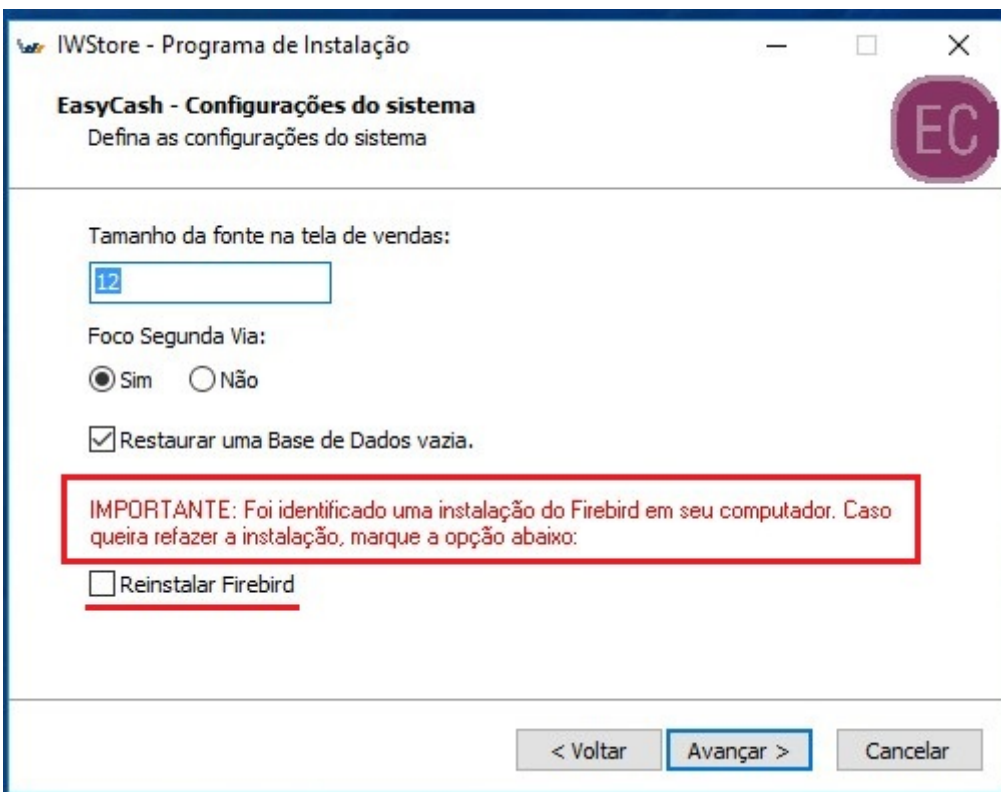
IWStore - Programa de Instalação

EasyCash - Configurações do sistema
Defina as configurações do sistema

EC

Tamanho da fonte na tela de vendas:

12

Foco Segunda Via:

Sim Não

Restaurar uma Base de Dados vazia.

IMPORTANTE: Foi identificado uma instalação do Firebird em seu computador. Caso queira refazer a instalação, marque a opção abaixo:

Reinstalar Firebird

< Voltar Avançar > Cancelar